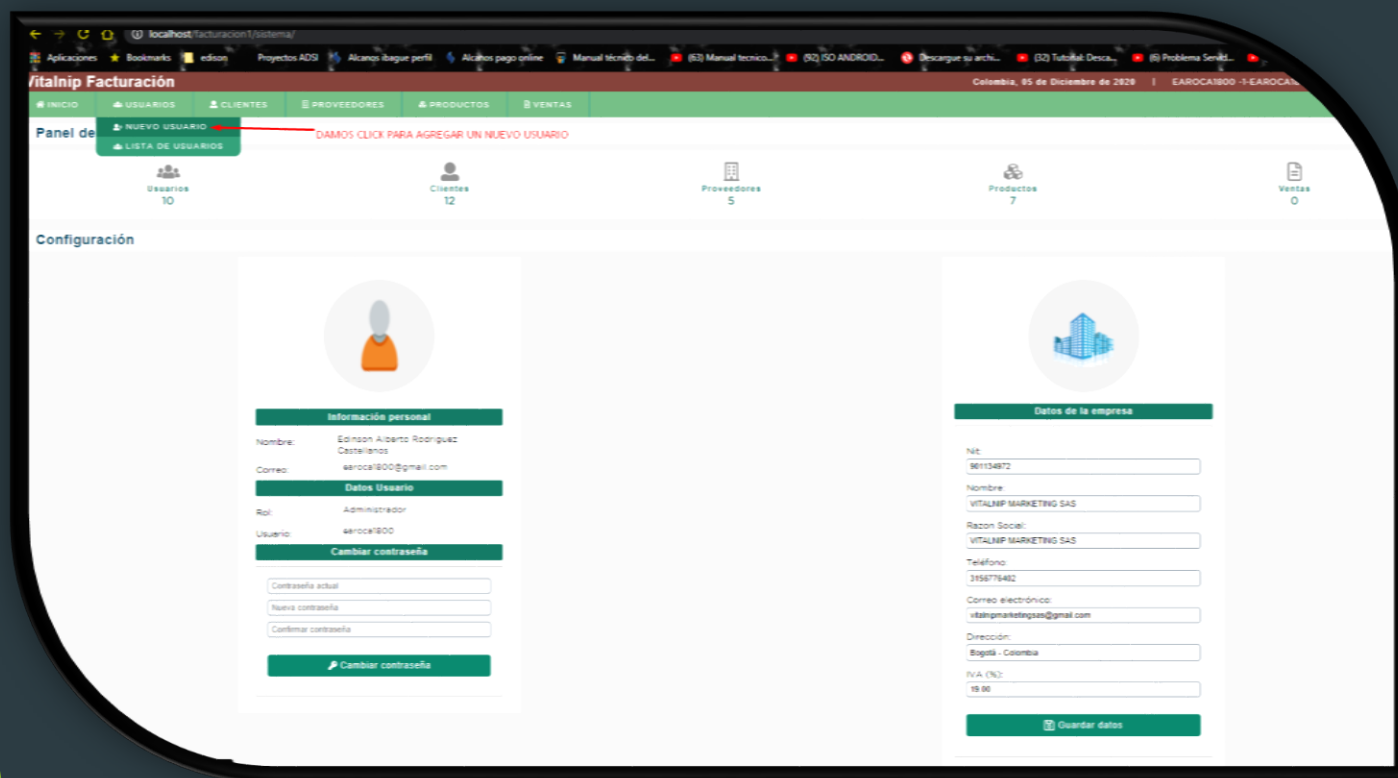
localhost/facturacion1/sistema/

Aplicaciones Bookmarks edison Proyectos ADSI Alcanos ibague perfil Alcanos pago online Manual técnico del... (63) Manual tecnico... (92) ISO ANDROID... Descargue su archi... (32) Tutorial: Desca... (6) Problema Servid...

Vitalnip Facturación

Colombia, 05 de Diciembre de 2020 | EAROCA1800 -1-EAROCA1

INICIO USUARIOS CLIENTES PROVEEDORES PRODUCTOS VENTAS

NUEVO USUARIO
LISTA DE USUARIOS

DAMOS CLICK PARA AGREGAR UN NUEVO USUARIO

Panel de

Usuarios 10
Clientes 12
Proveedores 5
Productos 7
Ventas 0

Configuración

Información personal
Nombre: Edinson Alberto Rodriguez Castellanos
Correo: earoca1800@gmail.com

Datos Usuario
Rol: Administrador
Usuario: earoca1800

Cambiar contraseña
Contraseña actual
Nueva contraseña
Confirmar contraseña
Cambiar contraseña

Datos de la empresa
Nit:
901134872
Nombre:
VITALNIP MARKETING SAS
Razon Social:
VITALNIP MARKETING SAS
Teléfono:
3156776482
Correo electrónico:
vitalnipmarketingsas@gmail.com
Dirección:
Bogotá - Colombia
IVA (%):
19.00
Guardar datos